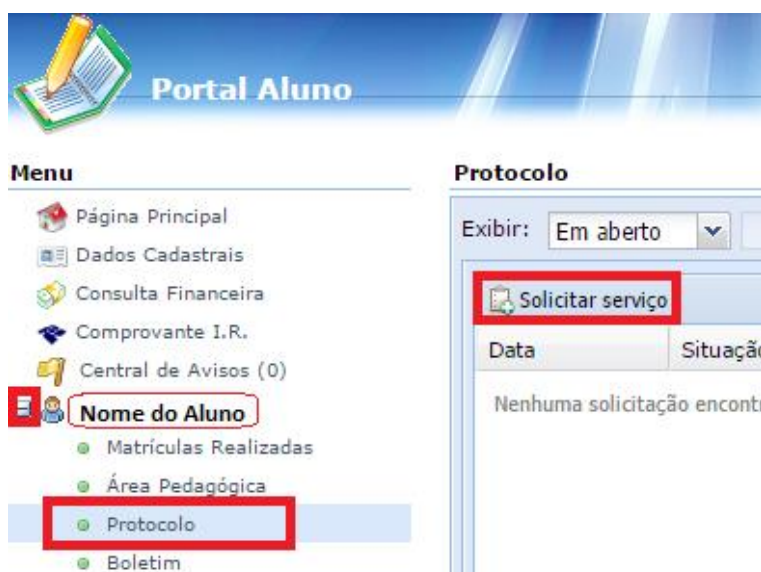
Portal Aluno

Menu

Página Principal
Dados Cadastrais
Consulta Financeira
Comprovante I.R.
Central de Avisos (0)
Nome do Aluno
Matrículas Realizadas
Área Pedagógica
Protocolo
Boletim

Protocolo

Exibir: Em aberto

Solicitar serviço

| Data | Situaçã |
|---|---|

Nenhuma solicitação encont